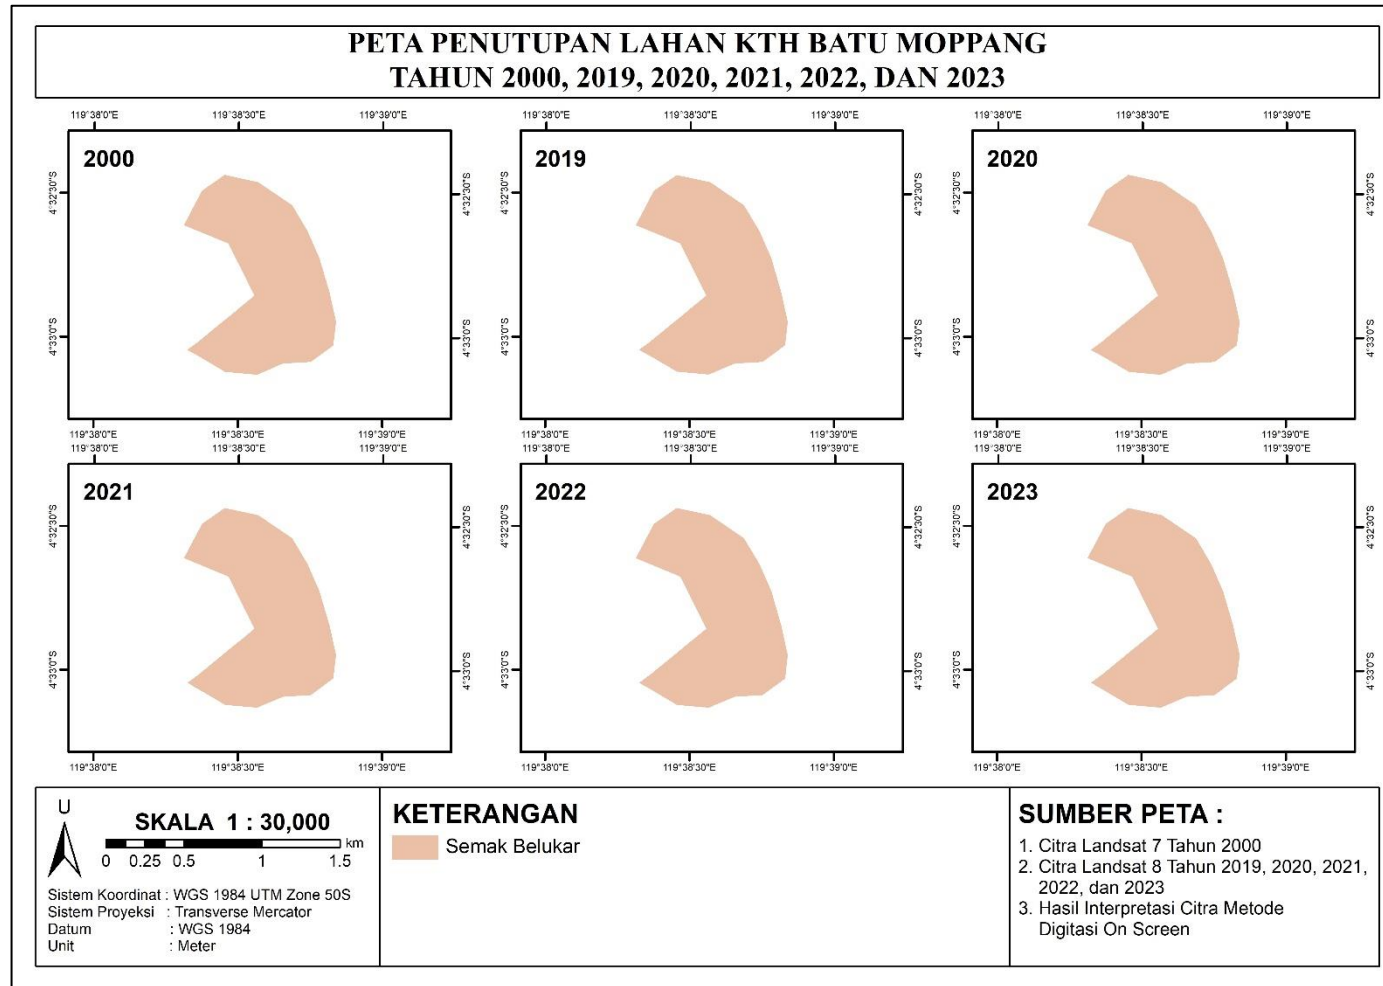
PETA PENUTUPAN LAHAN KTH BATU MOPPANG
TAHUN 2000, 2019, 2020, 2021, 2022, DAN 2023

119°38'0"E 119°38'30"E 119°39'0"E
2000
4°32'30"S 4°33'0"S
4°32'30"S 4°33'0"S
119°38'0"E 119°38'30"E 119°39'0"E

119°38'0"E 119°38'30"E 119°39'0"E
2019
4°32'30"S 4°33'0"S
4°32'30"S 4°33'0"S
119°38'0"E 119°38'30"E 119°39'0"E

119°38'0"E 119°38'30"E 119°39'0"E
2020
4°32'30"S 4°33'0"S
4°32'30"S 4°33'0"S
119°38'0"E 119°38'30"E 119°39'0"E

119°38'0"E 119°38'30"E 119°39'0"E
2021
4°32'30"S 4°33'0"S
4°32'30"S 4°33'0"S
119°38'0"E 119°38'30"E 119°39'0"E

119°38'0"E 119°38'30"E 119°39'0"E
2022
4°32'30"S 4°33'0"S
4°32'30"S 4°33'0"S
119°38'0"E 119°38'30"E 119°39'0"E

119°38'0"E 119°38'30"E 119°39'0"E
2023
4°32'30"S 4°33'0"S
4°32'30"S 4°33'0"S
119°38'0"E 119°38'30"E 119°39'0"E

U
SKALA 1 : 30,000
0 0.25 0.5 1 1.5 km

Sistem Koordinat : WGS 1984 UTM Zone 50S
Sistem Proyeksi : Transverse Mercator
Datum : WGS 1984
Unit : Meter

KETERANGAN
Semak Belukar

SUMBER PETA :
1. Citra Landsat 7 Tahun 2000
2. Citra Landsat 8 Tahun 2019, 2020, 2021, 2022, dan 2023
3. Hasil Interpretasi Citra Metode Digitasi On Screen